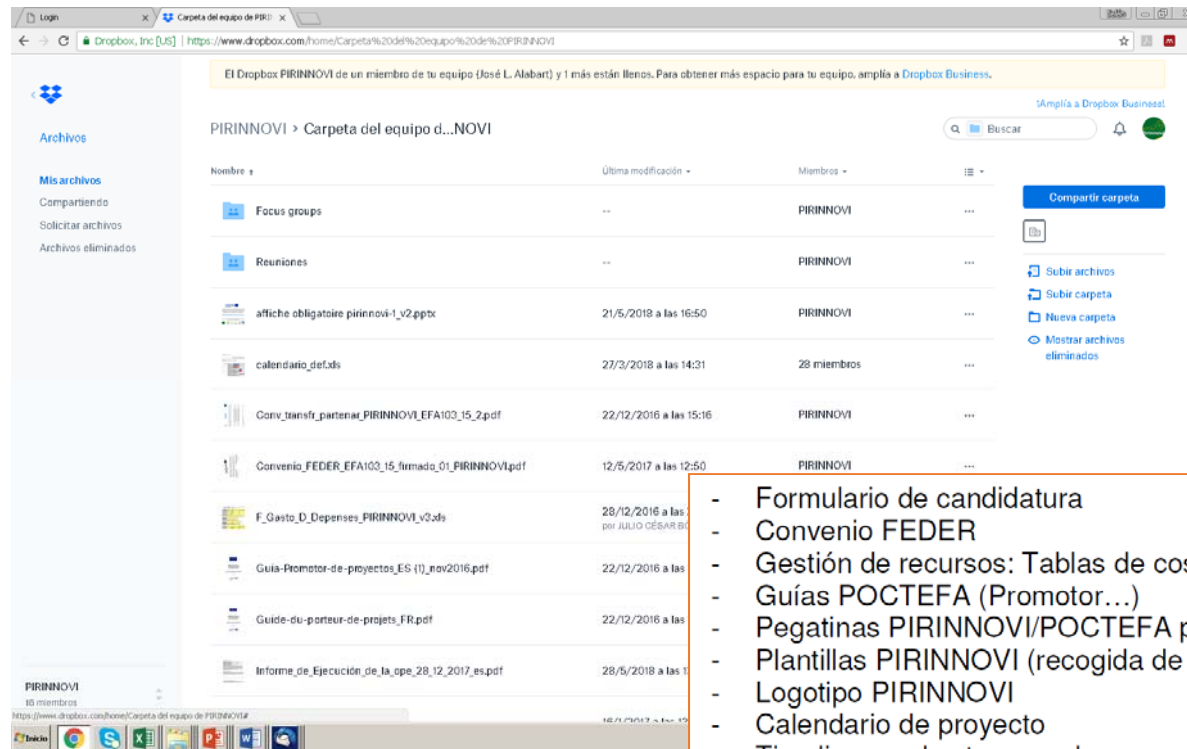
Login | Carpeta del equipo de PIRI

Dropbox, Inc [US] | https://www.dropbox.com/home/Carpeta%20del%20equipo%20de%20PIRINNOVI

El Dropbox PIRINNOVI de un miembro de tu equipo (José L. Alabart) y 1 más están llenos. Para obtener más espacio para tu equipo, amplía a Dropbox Business.

¡Amplía a Dropbox Business!

Archivos

PIRINNOVI › Carpeta del equipo d...NOVI

Buscar

Mis archivos
Compartiendo
Solicitar archivos
Archivos eliminados

| Nombre | Última modificación | Miembros | |
|---|---|---|---|
| Focus groups | -- | PIRINNOVI | ··· |
| Reuniones | -- | PIRINNOVI | ··· |
| affiche obligatoire pirinnovi-1_v2.pptx | 21/5/2018 a las 16:50 | PIRINNOVI | ··· |
| calendario_def.xls | 27/3/2018 a las 14:31 | 28 miembros | ··· |
| Conv_transfr_partenar_PIRINNOVI_EFA103_15_2.pdf | 22/12/2016 a las 15:16 | PIRINNOVI | ··· |
| Convenio_FEDER_EFA103_15_firmado_01_PIRINNOVI.pdf | 12/5/2017 a las 12:50 | PIRINNOVI | ··· |
| F_Gasto_D_Depenses_PIRINNOVI_v3.xls | 28/12/2016 a las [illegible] por JULIO CÉSAR B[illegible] | | |
| Guia-Promotor-de-proyectos_ES (1)_nov2016.pdf | 22/12/2016 a las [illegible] | | |
| Guide-du-porteur-de-projets_FR.pdf | 22/12/2016 a las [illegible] | | |
| Informe_de_Ejecución_de_la_ope_28_12_2017_es.pdf | 28/5/2018 a las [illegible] | | |

Compartir carpeta
Subir archivos
Subir carpeta
Nueva carpeta
Mostrar archivos eliminados

PIRINNOVI
16 miembros

https://www.dropbox.com/home/Carpeta del equipo de PIRINNOVI#

Inicio

- Formulario de candidatura
- Convenio FEDER
- Gestión de recursos: Tablas de cos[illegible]
- Guías POCTEFA (Promotor…)
- Pegatinas PIRINNOVI/POCTEFA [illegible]
- Plantillas PIRINNOVI (recogida de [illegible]
- Logotipo PIRINNOVI
- Calendario de proyecto